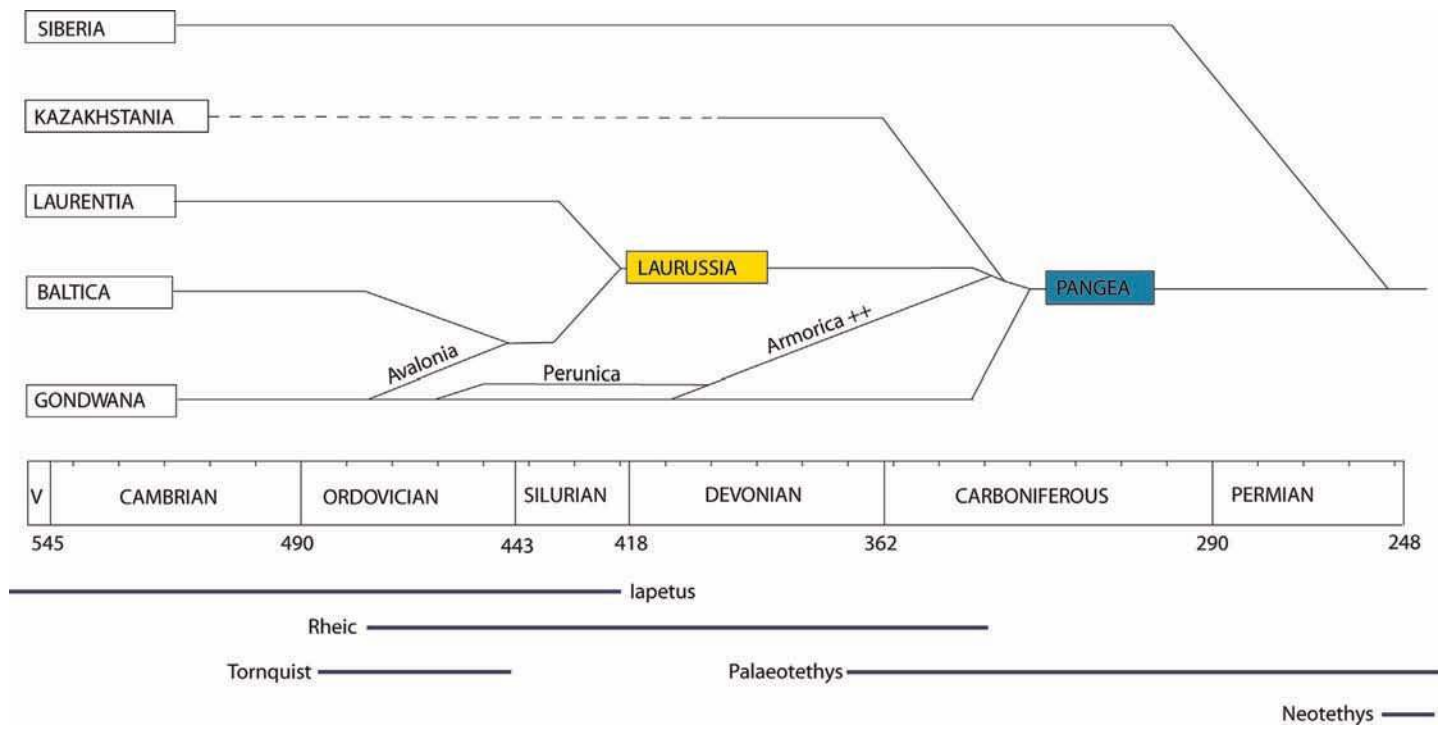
SIBERIA

KAZAKHSTANIA

LAURENTIA

LAURUSSIA

BALTICA

PANGEA

Armorica ++

Avalonia

Perunica

GONDWANA

| V | CAMBRIAN | ORDOVICIAN | SILURIAN | DEVONIAN | CARBONIFEROUS | PERMIAN |
|---|---|---|---|---|---|---|

545 490 443 418 362 290 248

Iapetus

Rheic

Tornquist

Palaeotethys

Neotethys